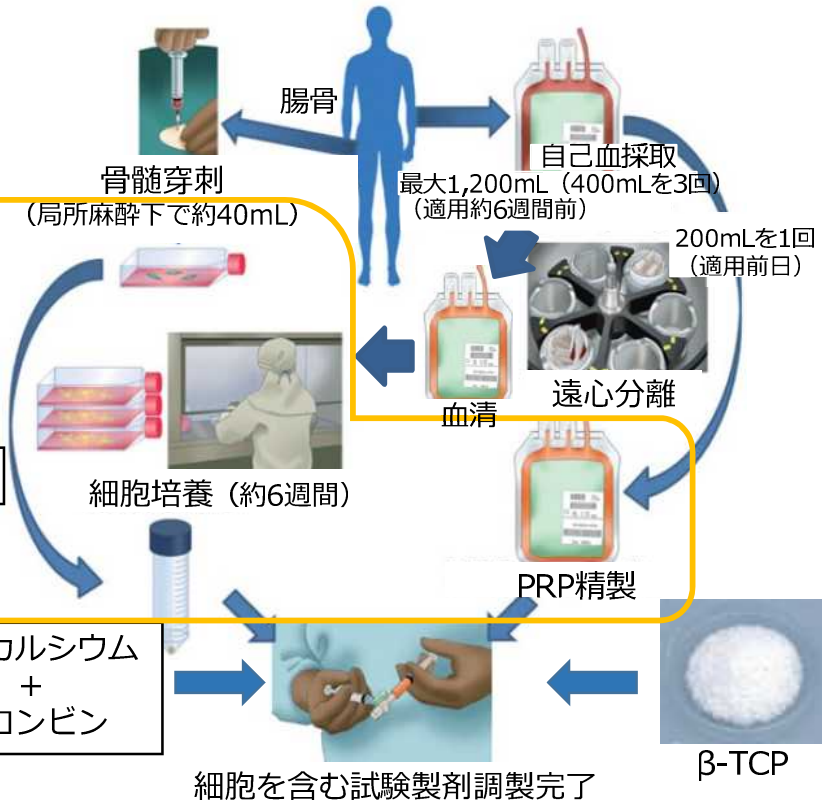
腸骨

骨髄穿刺
（局所麻酔下で約40mL）

自己血採取
最大1,200mL（400mLを3回）
（適用約6週間前）

200mLを1回
（適用前日）

遠心分離

血清

細胞培養（約6週間）

PRP精製

カルシウム
+
ロンビン

β-TCP

細胞を含む試験製剤調製完了